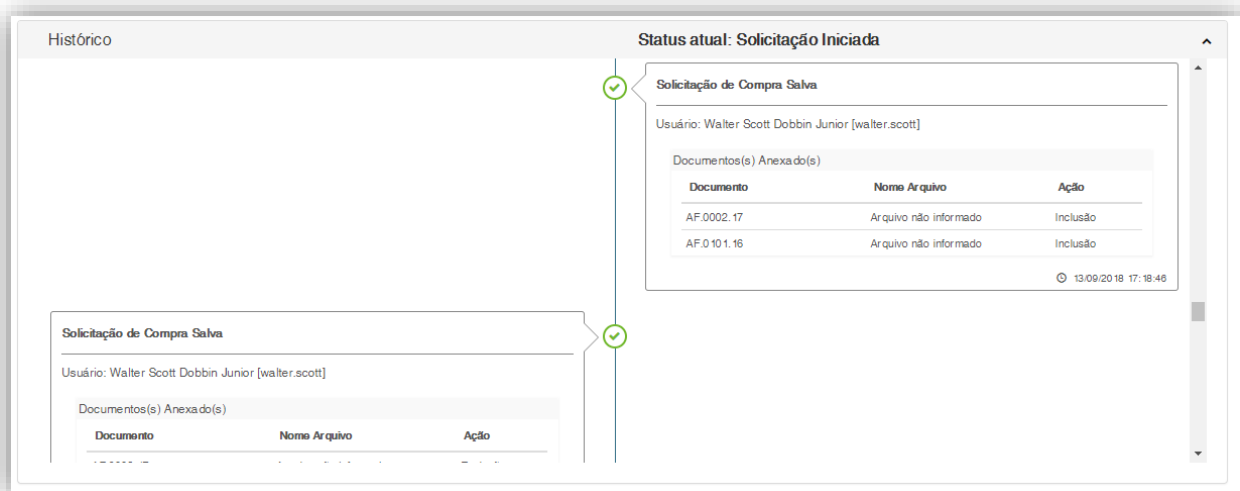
Histórico

Status atual: Solicitação Iniciada

Solicitação de Compra Salva

Usuário: Walter Scott Dobbin Junior [walter.scott]

Documentos(s) Anexado(s)

| Documento | Nome Arquivo | Ação |
|---|---|---|
| AF.0002.17 | Arquivo não informado | Inclusão |
| AF.0101.16 | Arquivo não informado | Inclusão |

13/09/2018 17:18:46

Solicitação de Compra Salva

Usuário: Walter Scott Dobbin Junior [walter.scott]

Documentos(s) Anexado(s)

| Documento | Nome Arquivo | Ação |
|---|---|---|
| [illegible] | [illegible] | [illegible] |